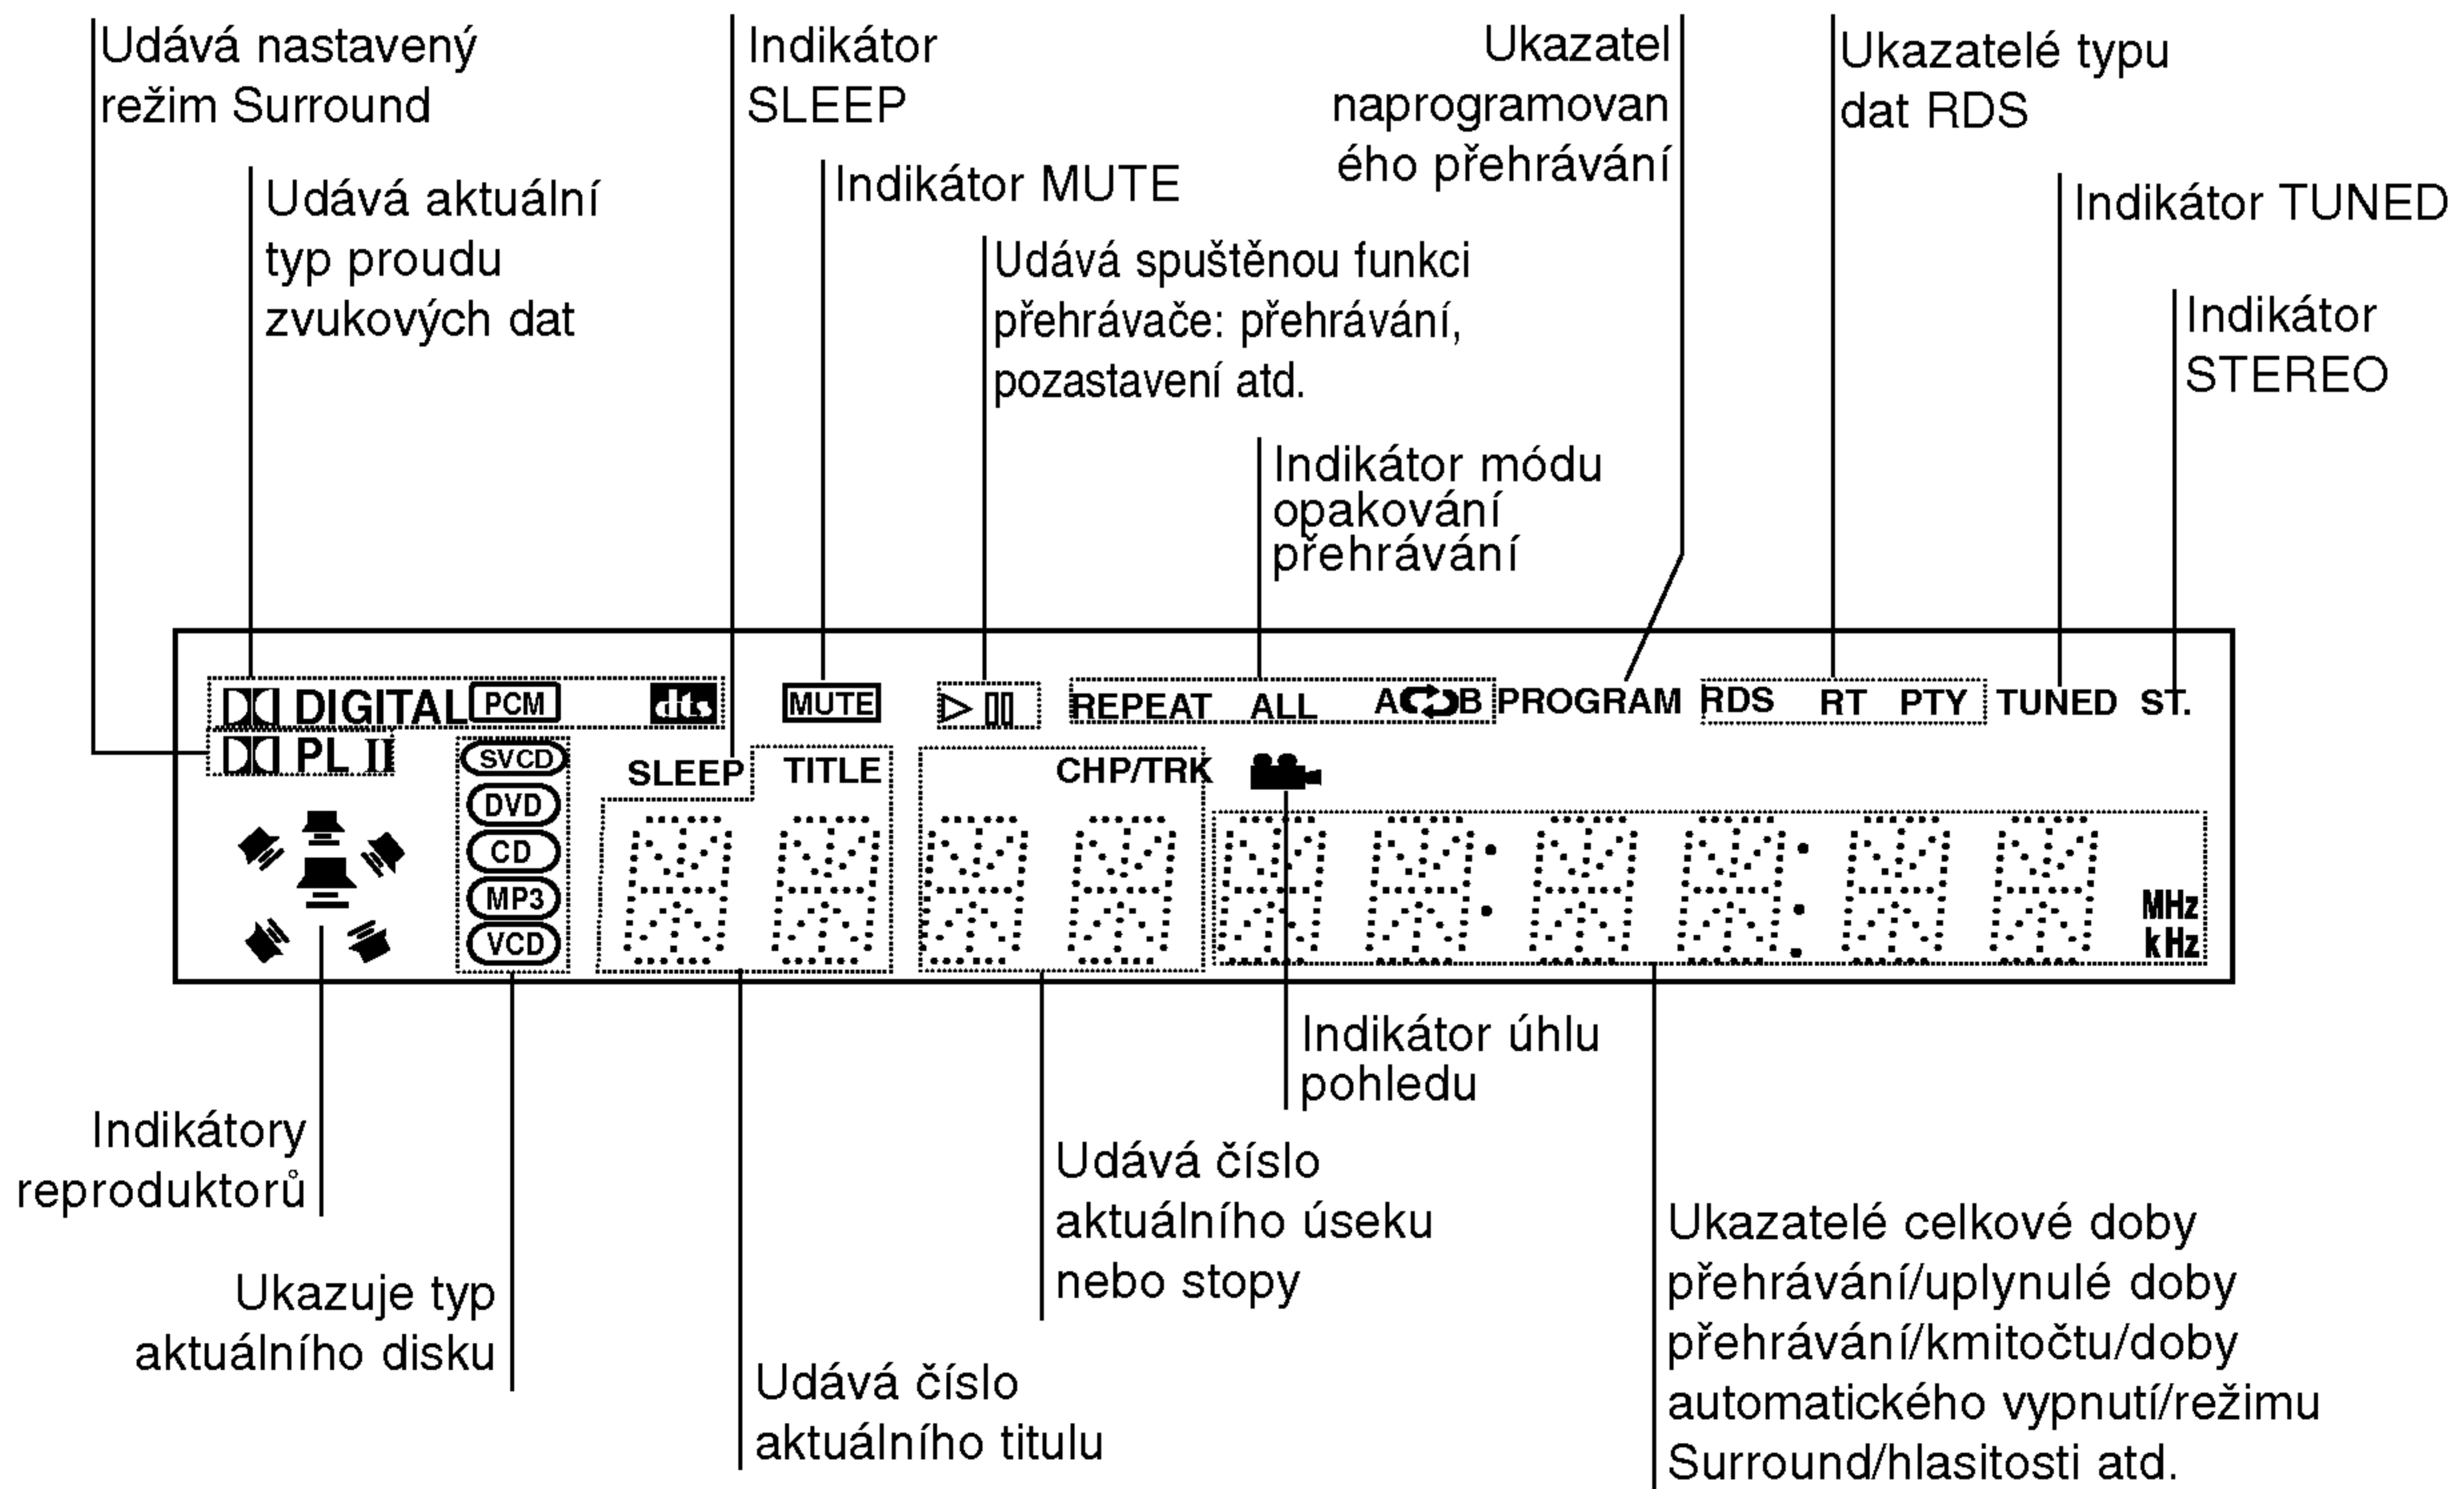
Udává nastavený režim Surround

Udává aktuální typ proudu zvukových dat

Indikátor SLEEP

Indikátor MUTE

Udává spuštěnou funkci přehrávače: přehrávání, pozastavení atd.

Ukazatel naprogramovaného přehrávání

Ukazatelé typu dat RDS

Indikátor TUNED

Indikátor STEREO

Indikátor módu opakování přehrávání

DIGITAL PCM dts MUTE REPEAT ALL A B PROGRAM RDS RT PTY TUNED ST.

PL II SVCD DVD CD MP3 VCD SLEEP TITLE CHP/TRK MHz kHz

Indikátor úhlu pohledu

Indikátory reproduktorů

Ukazuje typ aktuálního disku

Udává číslo aktuálního úseku nebo stopy

Udává číslo aktuálního titulu

Ukazatelé celkové doby přehrávání/uplynulé doby přehrávání/kmitočtu/doby automatického vypnutí/režimu Surround/hlasitosti atd.